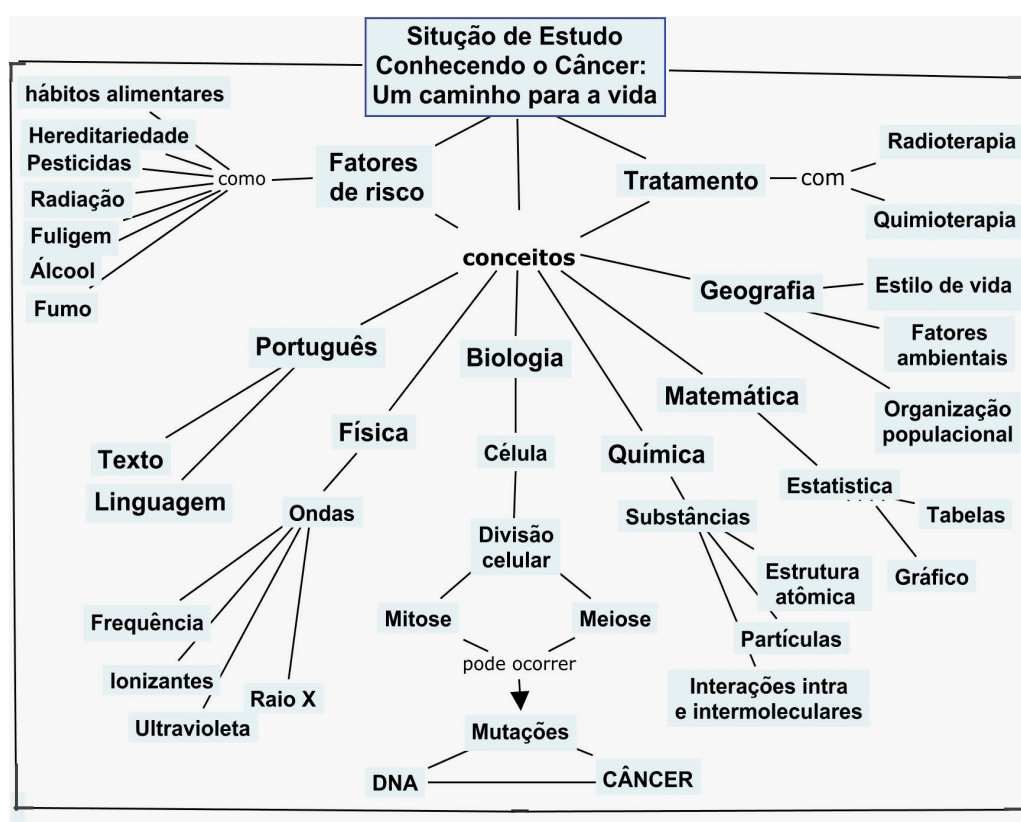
Situção de Estudo
Conhecendo o Câncer:
Um caminho para a vida

hábitos alimentares
Hereditariedade
Pesticidas
Radiação
Fuligem
Álcool
Fumo
como
Fatores de risco

Tratamento
com
Radioterapia
Quimioterapia

conceitos

Geografia
Estilo de vida
Fatores ambientais
Organização populacional

Português
Texto
Linguagem

Física
Ondas
Frequência
Ionizantes
Ultravioleta
Raio X

Biologia
Célula
Divisão celular
Mitose
Meiose
pode ocorrer
Mutações
DNA
CÂNCER

Química
Substâncias
Estrutura atômica
Partículas
Interações intra e intermoleculares

Matemática
Estatistica
Tabelas
Gráfico